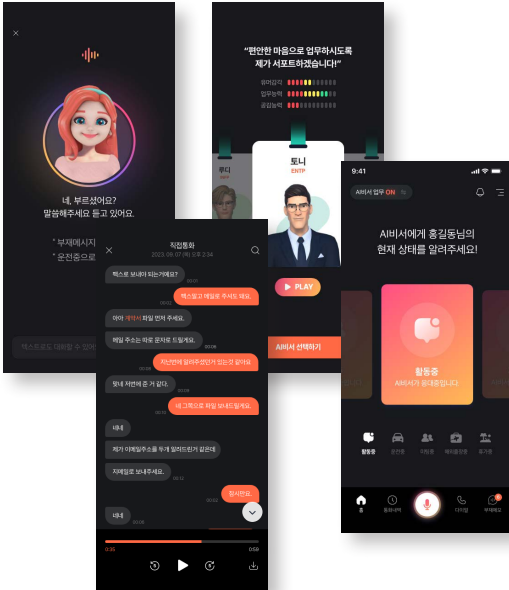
네, 부르셨어요?
말씀해주세요 듣고 있어요.

* 부재메시지
* 운전중으로

"편안한 마음으로 업무하시도록
제가 서포트하겠습니다!"

유머감각
업무능력
공감능력

루디
토니
ENTP

▶ PLAY

AI비서 선택하기

직접통화
2023.09.07 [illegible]

텍스트로 보내야 되는거에요?

텍스트랑 메일로 주셔도 돼요.

아아 계약서 파일 먼저 주세요.

메일 주소는 따로 문자로 드릴게요.

지난번에 말씀주셨던거 있는건 맞아요

뭣네 저번에 준 거 같다.

네 그쪽으로 파일 보내드릴게요.

네네

제가 이메일주소를 두개 알려드렸는데

지메일로 보내주세요.

알겠어요.

네네

0:35
0:58

9:41

AI비서 업무 ON

AI비서에게 홍길동님의
현재 상태를 알려주세요!

활동중
AI비서가 응대합니다

활동중
운전중
회의중
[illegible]
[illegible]

홈
통화내역
다이얼
부재메모